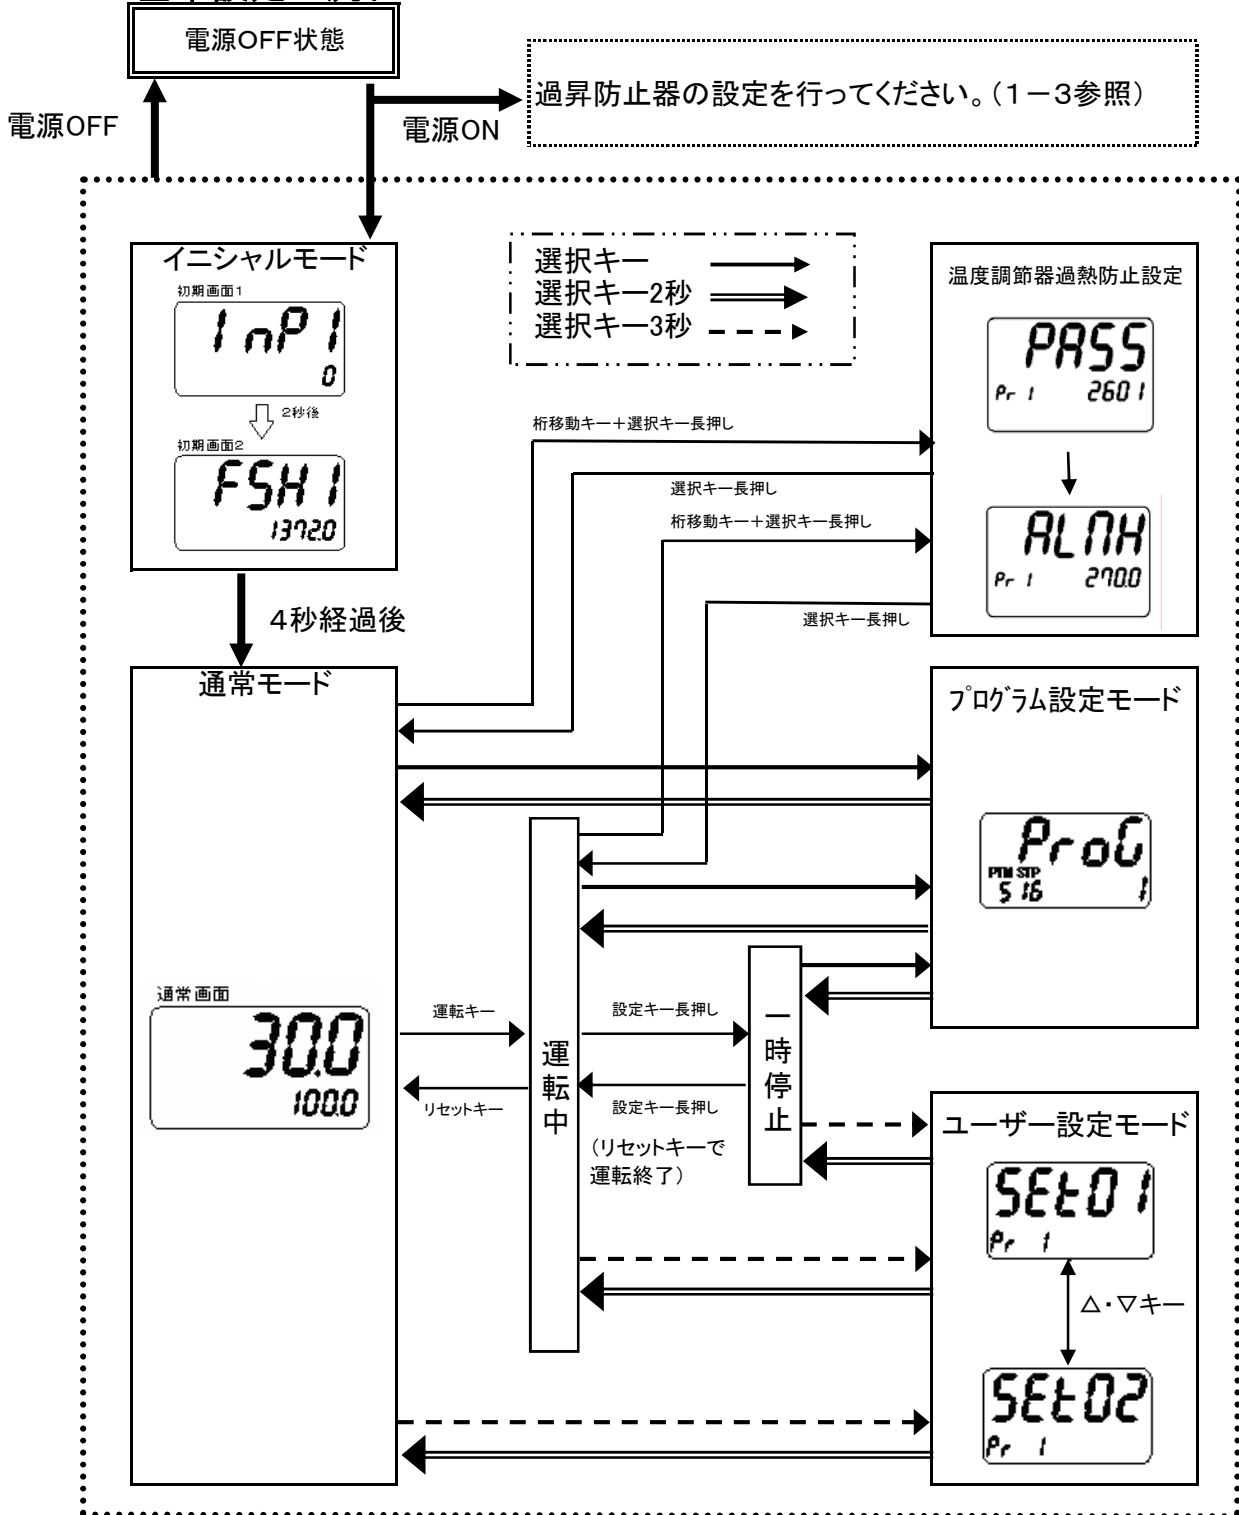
電源OFF状態

過昇防止器の設定を行ってください。（1−3参照）

電源OFF

電源ON

イニシャルモード
初期画面1
InP1
0
2秒後
初期画面2
FSH1
1372.0

選択キー
選択キー2秒
選択キー3秒

温度調節器過熱防止設定
PASS
Pr 1 2601
ALNH
Pr 1 270.0

桁移動キー＋選択キー長押し
選択キー長押し
桁移動キー＋選択キー長押し
選択キー長押し

4秒経過後

通常モード
通常画面
30.0
100.0

プログラム設定モード
ProG
PTN STP
5 16 1

運転キー
リセットキー

運転中

設定キー長押し
設定キー長押し
（リセットキーで運転終了）

一時停止

ユーザー設定モード
SEt01
Pr 1
△・▽キー
SEt02
Pr 1